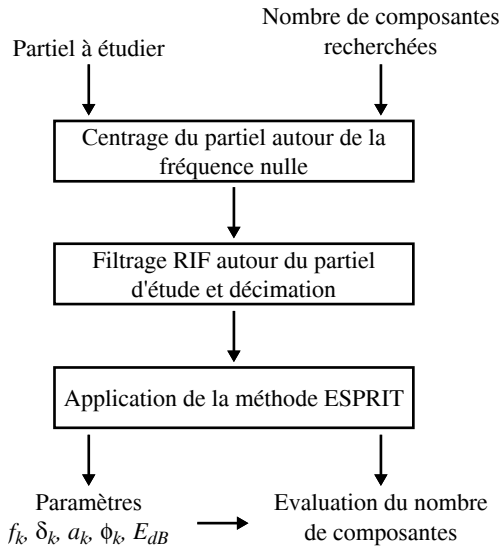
Partiel à étudier

Nombre de composantes recherchées

Centrage du partiel autour de la fréquence nulle

Filtrage RIF autour du partiel d'étude et décimation

Application de la méthode ESPRIT

Paramètres $f_k$, $\delta_k$, $a_k$, $\phi_k$, $E_{dB}$

Evaluation du nombre de composantes